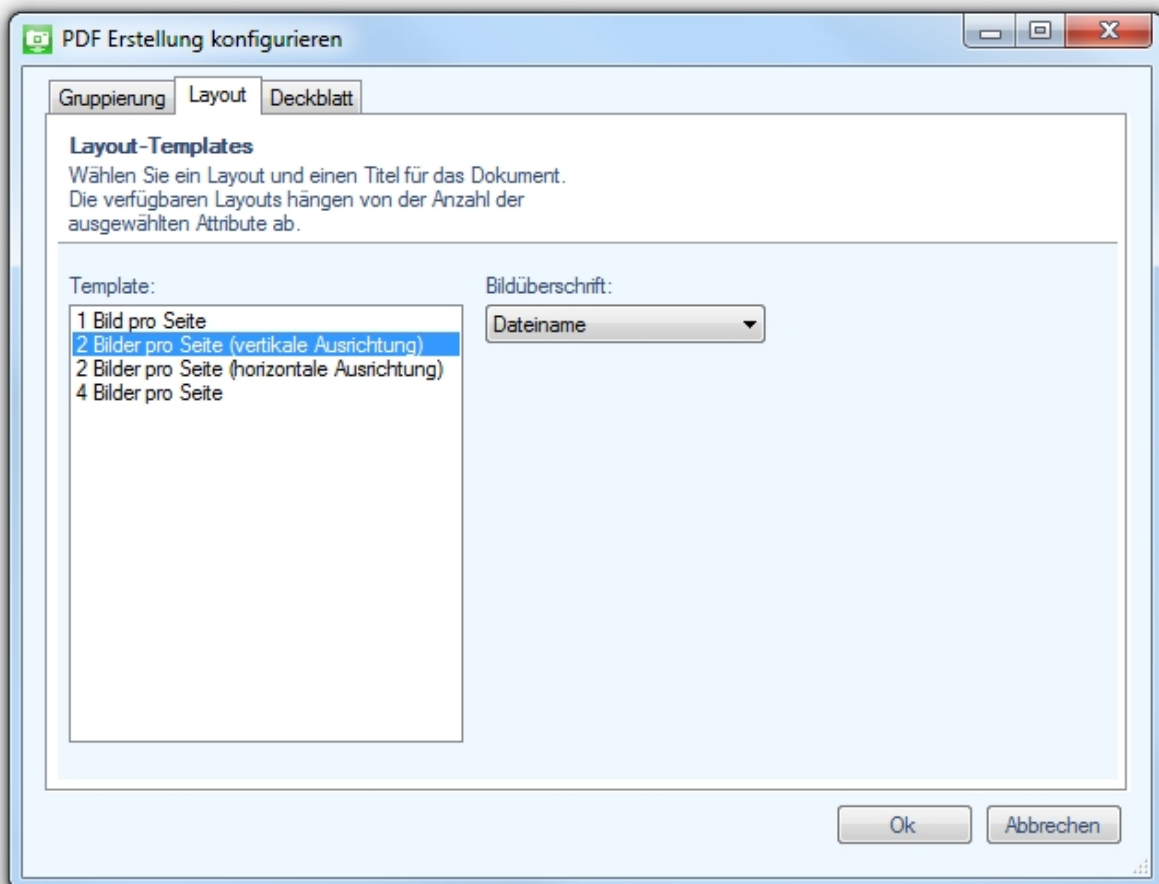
PDF Erstellung konfigurieren

Gruppierung | Layout | Deckblatt

Layout-Templates
Wählen Sie ein Layout und einen Titel für das Dokument. Die verfügbaren Layouts hängen von der Anzahl der ausgewählten Attribute ab.

Template:
1 Bild pro Seite
2 Bilder pro Seite (vertikale Ausrichtung)
2 Bilder pro Seite (horizontale Ausrichtung)
4 Bilder pro Seite

Bildüberschrift:
Dateiname

Ok
Abbrechen